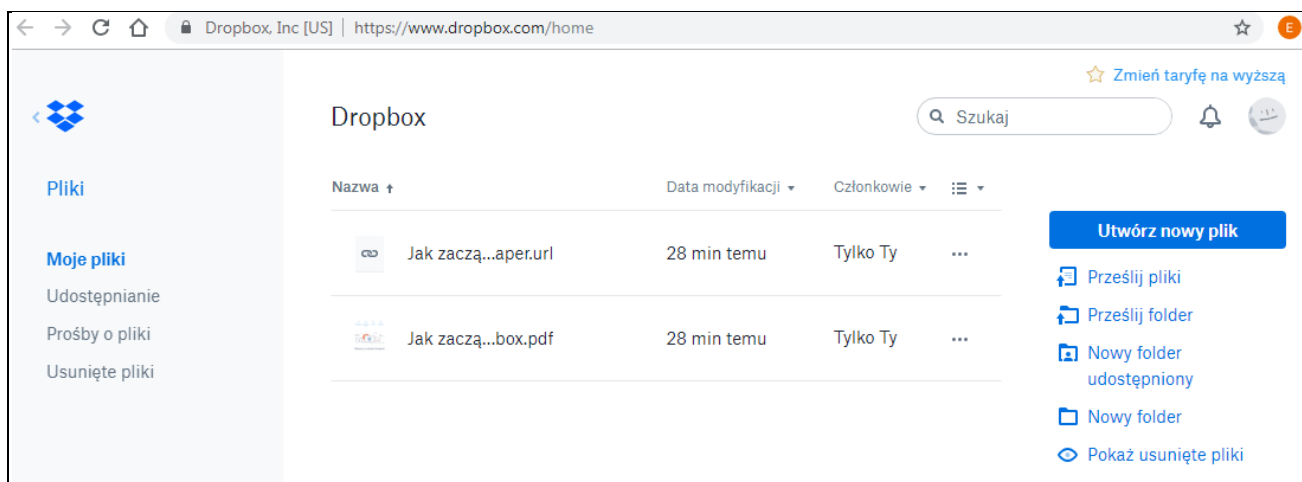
Dropbox, Inc [US] | https://www.dropbox.com/home

E

Zmień taryfę na wyższą

Dropbox

Szukaj

Pliki

Moje pliki
Udostępnianie
Prośby o pliki
Usunięte pliki

| Nazwa ↑ | Data modyfikacji | Członkowie | |
|---|---|---|---|
| Jak zaczą...aper.url | 28 min temu | Tylko Ty | ··· |
| Jak zaczą...box.pdf | 28 min temu | Tylko Ty | ··· |

Utwórz nowy plik
Prześlij pliki
Prześlij folder
Nowy folder udostępniony
Nowy folder
Pokaż usunięte pliki